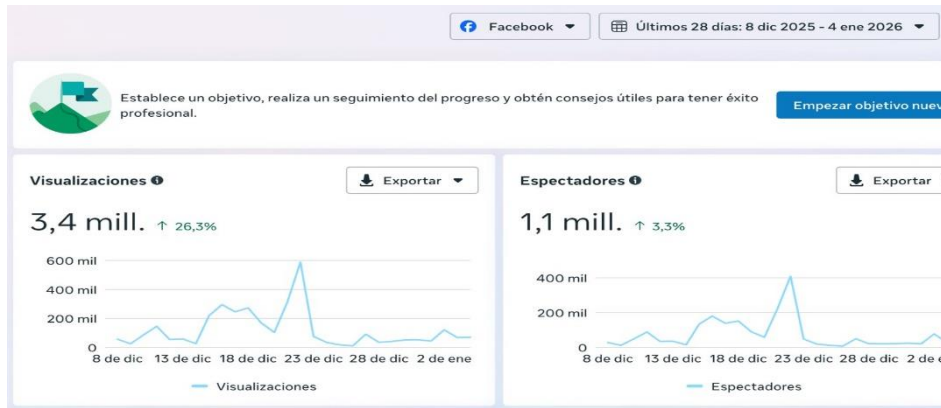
Facebook ▾ Últimos 28 días: 8 dic 2025 - 4 ene 2026 ▾

Establece un objetivo, realiza un seguimiento del progreso y obtén consejos útiles para tener éxito profesional.

Empezar objetivo nuev

Visualizaciones

Exportar ▾

3,4 mill. ↑ 26,3%

600 mil
400 mil
200 mil
0
8 de dic 13 de dic 18 de dic 23 de dic 28 de dic 2 de ene

Visualizaciones

Espectadores

Exportar

1,1 mill. ↑ 3,3%

400 mil
200 mil
0
8 de dic 13 de dic 18 de dic 23 de dic 28 de dic 2 de e

Espectadores